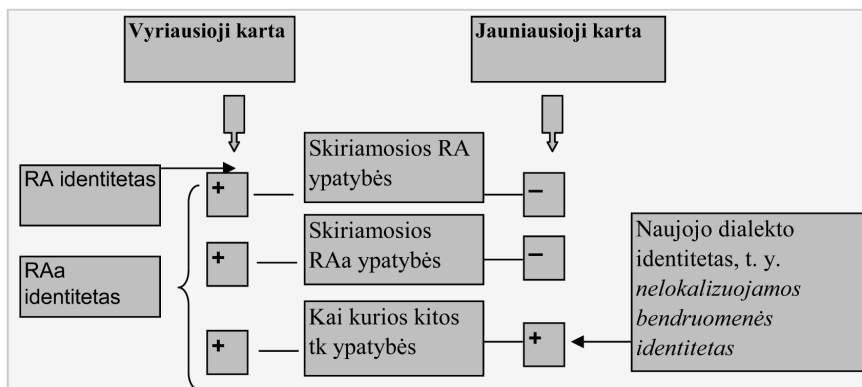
Vyriausioji karta

Jauniausioji karta

RA identitetas

RAa identitetas

+

Skiriamosios RA ypatybės

−

+

Skiriamosios RAa ypatybės

−

+

Kai kurios kitos tk ypatybės

+

Naujojo dialekto identitetas, t. y. *nelokalizuojamos bendruomenės identitetas*